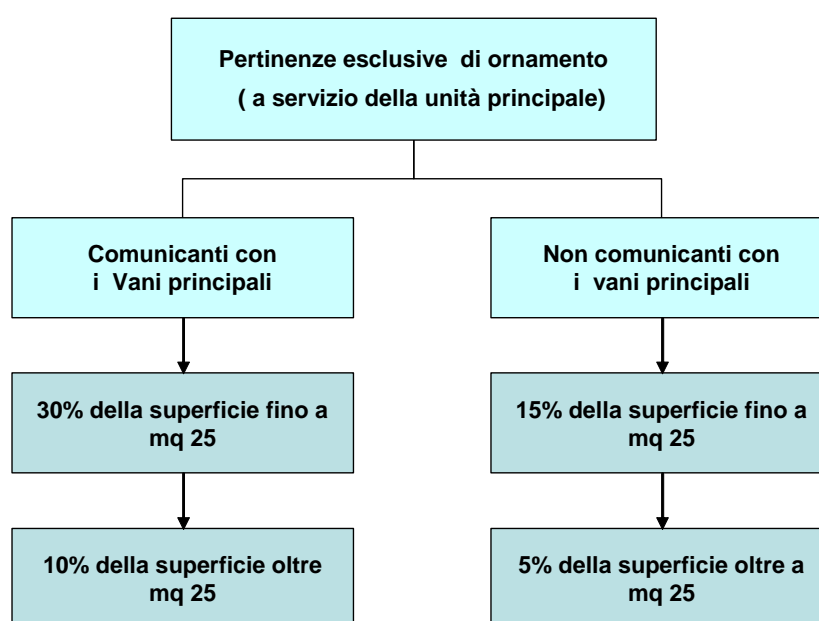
Pertinenze esclusive di ornamento
( a servizio della unità principale)

Comunicanti con
i Vani principali

30% della superficie fino a mq 25

10% della superficie oltre mq 25

Non comunicanti con
i vani principali

15% della superficie fino a mq 25

5% della superficie oltre a mq 25